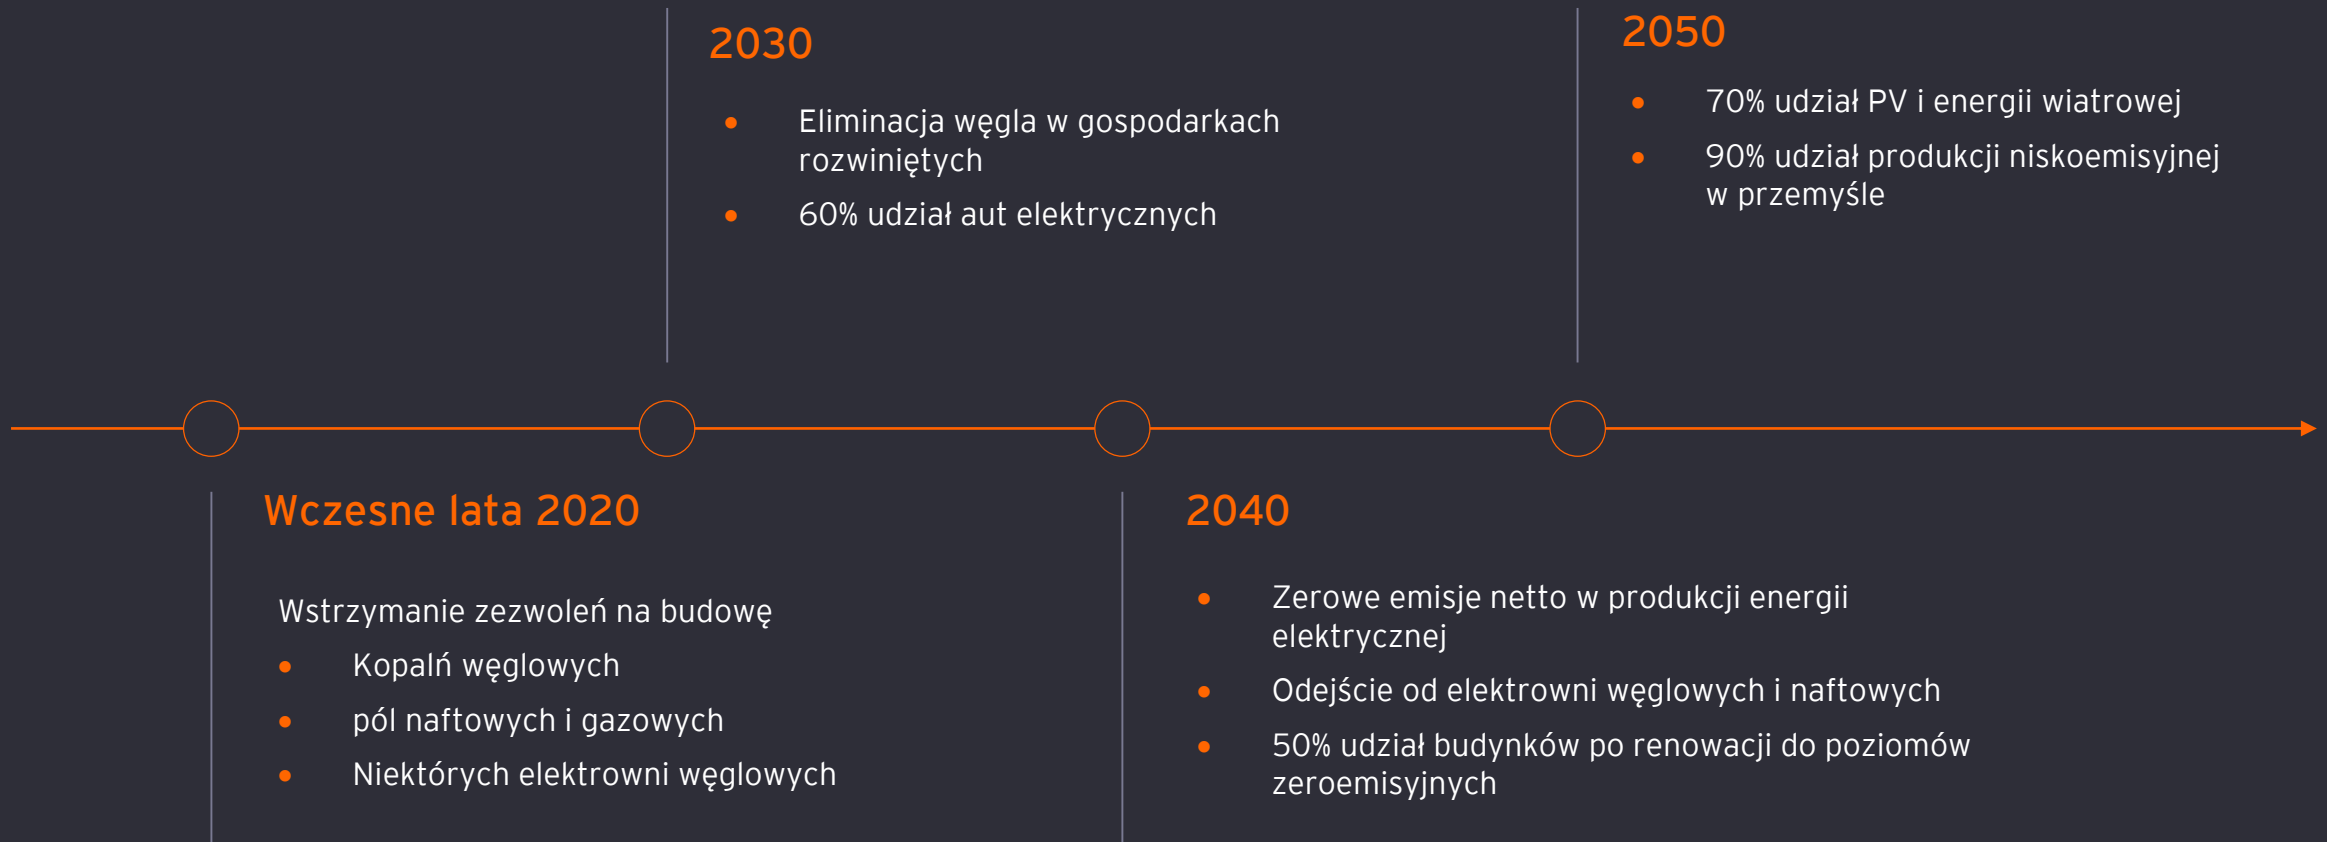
Wczesne lata 2020

Wstrzymanie zezwoleń na budowę

- Kopalń węglowych
- pól naftowych i gazowych
- Niektórych elektrowni węglowych

2030

- Eliminacja węgla w gospodarkach rozwiniętych
- 60% udział aut elektrycznych

2040

- Zerowe emisje netto w produkcji energii elektrycznej
- Odejście od elektrowni węglowych i naftowych
- 50% udział budynków po renowacji do poziomów zeroemisyjnych

2050

- 70% udział PV i energii wiatrowej
- 90% udział produkcji niskoemisyjnej w przemyśle